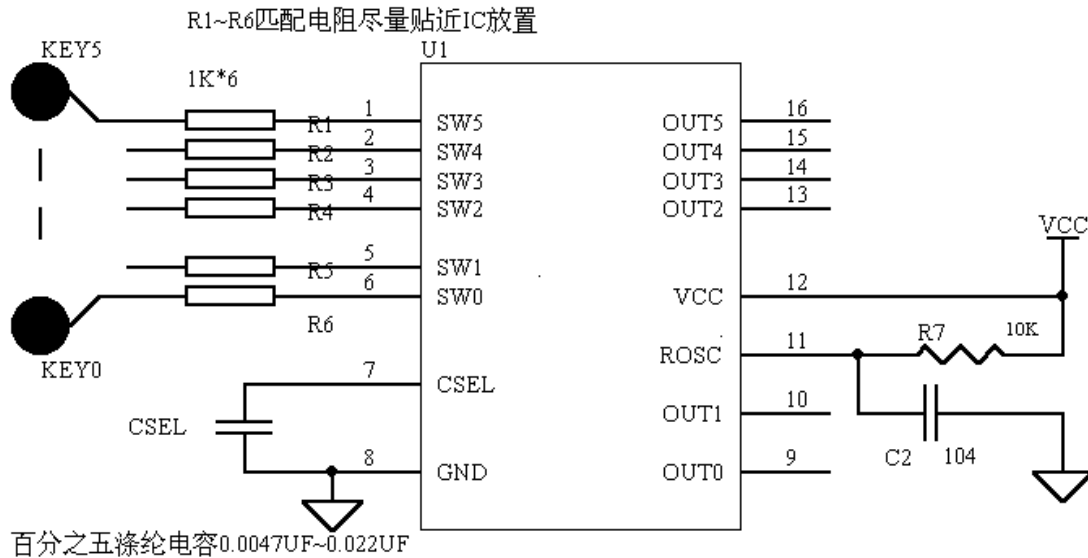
R1~R6匹配电阻尽量贴近IC放置

KEY5

1K*6

U1

R1
R2
R3
R4
R5
R6

1
2
3
4
5
6

SW5
SW4
SW3
SW2
SW1
SW0

OUT5
OUT4
OUT3
OUT2

16
15
14
13

VCC

VCC

12

ROSC

11

R7

10K

KEY0

7

CSEL

CSEL

OUT1

10

C2

104

8

GND

OUT0

9

百分之五涤纶电容0.0047UF~0.022UF